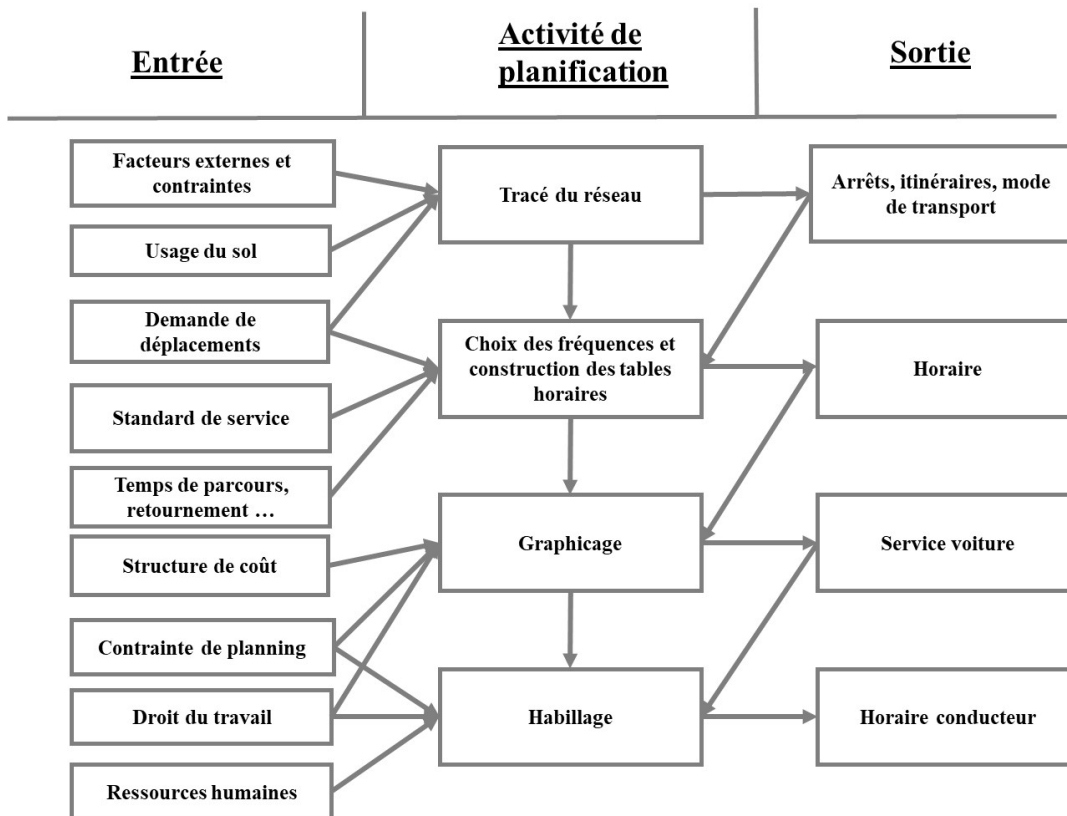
Entrée

Activité de planification

Sortie

Facteurs externes et contraintes

Usage du sol

Demande de déplacements

Standard de service

Temps de parcours, retournement …

Structure de coût

Contrainte de planning

Droit du travail

Ressources humaines

Tracé du réseau

Choix des fréquences et construction des tables horaires

Graphicage

Habillage

Arrêts, itinéraires, mode de transport

Horaire

Service voiture

Horaire conducteur